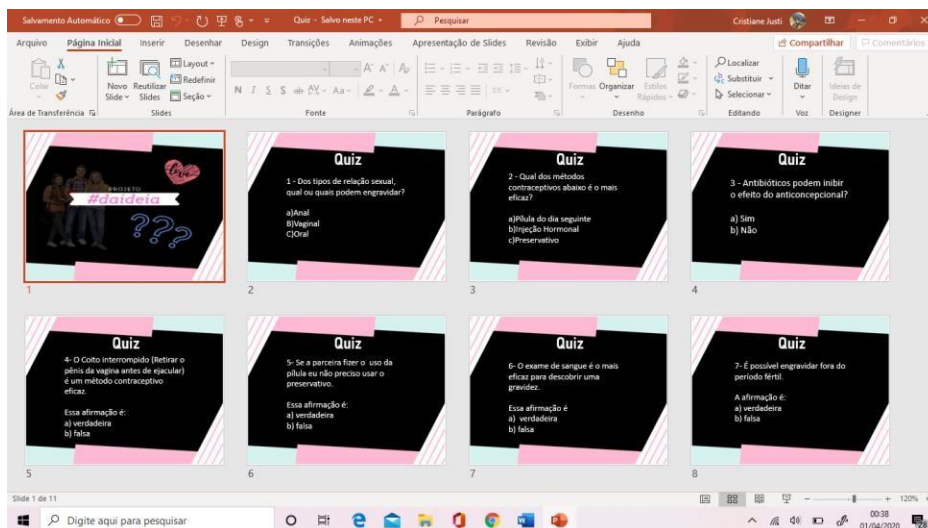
Salvamento Automático  Quiz - Salvo neste PC  Pesquisar  Cristiane Justi

Arquivo  Página Inicial  Inserir  Desenhar  Design  Transições  Animações  Apresentação de Slides  Revisão  Exibir  Ajuda  Compartilhar  Comentários

Colar  Novo Slide  Reutilizar Slides  Layout  Redefinir  Seção  Formas  Organizar  Estilos Rápidos  Localizar  Substituir  Selecionar  Ditar  Ideias de Design

Área de Transferência  Slides  Fonte  Parágrafo  Desenho  Editando  Voz  Designer

Love
PROJETO
#daideia
???

1

Quiz
1 - Dos tipos de relação sexual, qual ou quais podem engravidar?

a)Anal
B)Vaginal
C)Oral

2

Quiz
2 - Qual dos métodos contraceptivos abaixo é o mais eficaz?

a)Pilula do dia seguinte
b)Injeção Hormonal
c)Preservativo

3

Quiz
3 - Antibióticos podem inibir o efeito do anticoncepcional?

a) Sim
b) Não

4

Quiz
4- O Coito interrompido (Retirar o pênis da vagina antes de ejacular) é um método contraceptivo eficaz.

Essa afirmação é:
a) verdadeira
b) falsa

5

Quiz
5- Se a parceira fazer o uso da pílula eu não preciso usar o preservativo.

Essa afirmação é:
a) verdadeira
b) falsa

6

Quiz
6- O exame de sangue é o mais eficaz para descobrir uma gravidez.

Essa afirmação é
a) verdadeira
b) falsa

7

Quiz
7- É possível engravidar fora do período fértil.

A afirmação é:
a) verdadeira
b) falsa

8

Slide 1 de 11  120%

Digite aqui para pesquisar  00:38 01/04/2020